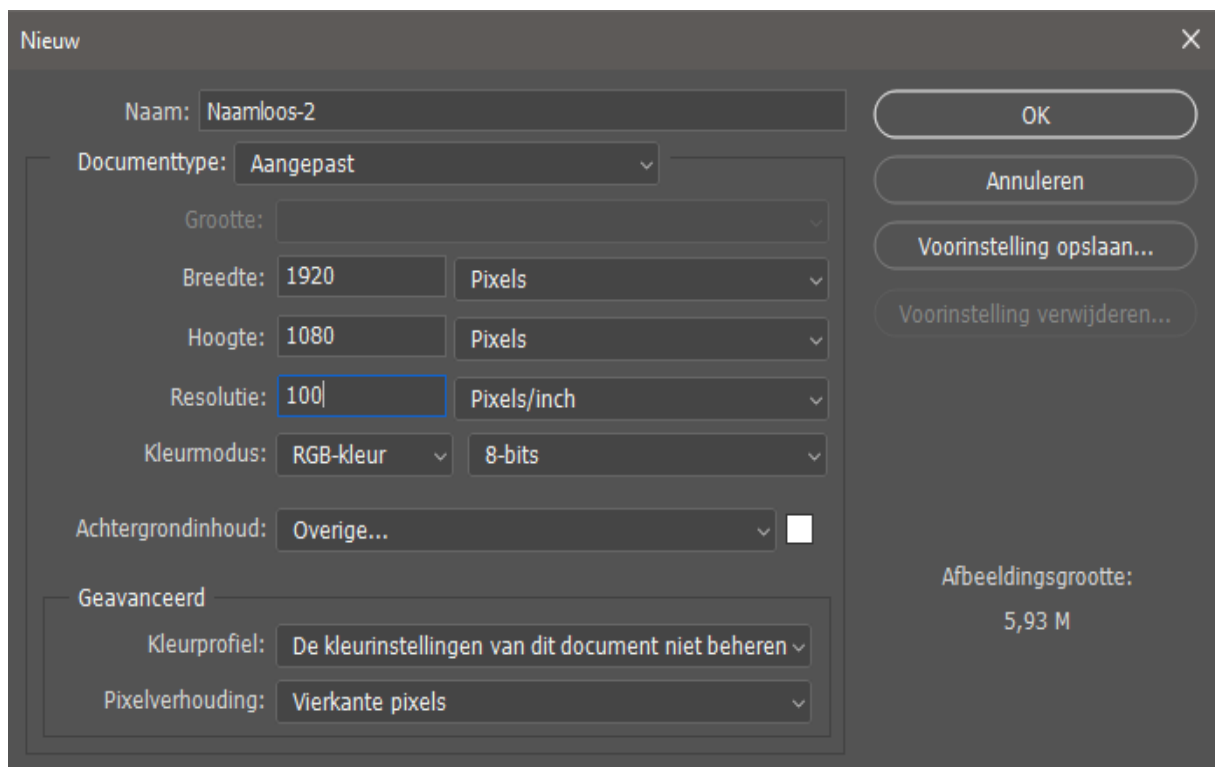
Nieuw

×

Naam: Naamloos-2

Documenttype: Aangepast

Grootte:

Breedte: 1920 Pixels

Hoogte: 1080 Pixels

Resolutie: 100 Pixels/inch

Kleurmodus: RGB-kleur 8-bits

Achtergrondinhoud: Overige...

Geavanceerd

Kleurprofiel: De kleurinstellingen van dit document niet beheren

Pixelverhouding: Vierkante pixels

OK

Annuleren

Voorinstelling opslaan...

Voorinstelling verwijderen...

Afbeeldingsgrootte:

5,93 M